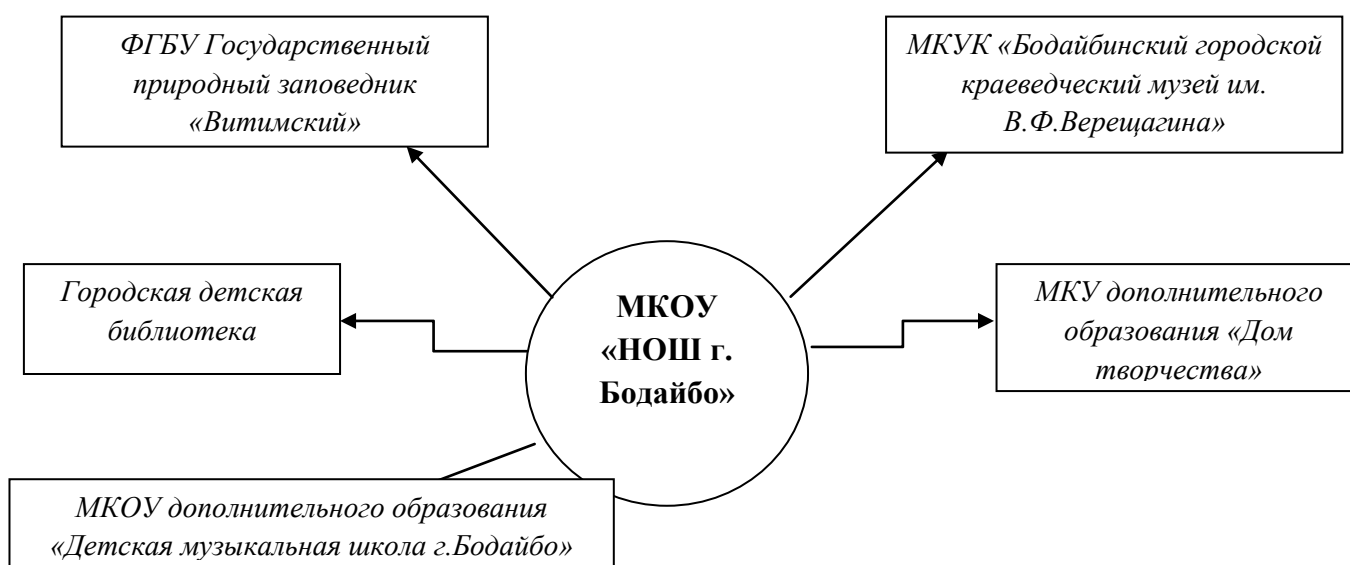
ФГБУ Государственный природный заповедник «Витимский»

МКУК «Бодайбинский городской краеведческий музей им. В.Ф.Верещагина»

Городская детская библиотека

МКОУ «НОШ г. Бодайбо»

МКУ дополнительного образования «Дом творчества»

МКОУ дополнительного образования «Детская музыкальная школа г.Бодайбо»